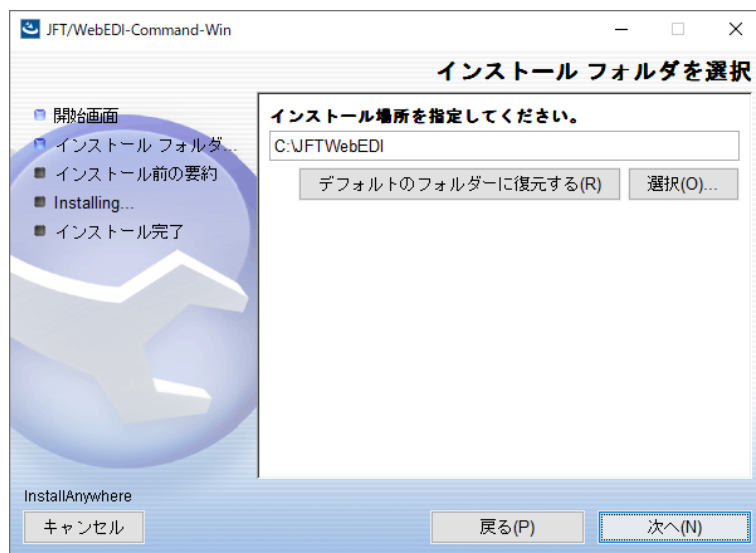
JFT/WebEDI-Command-Win

インストール フォルダを選択

開始画面
インストール フォルダ...
インストール前の要約
Installing...
インストール完了

インストール場所を指定してください。
C:\JFTWebEDI
デフォルトのフォルダーに復元する(R)
選択(O)...

InstallAnywhere
キャンセル
戻る(P)
次へ(N)